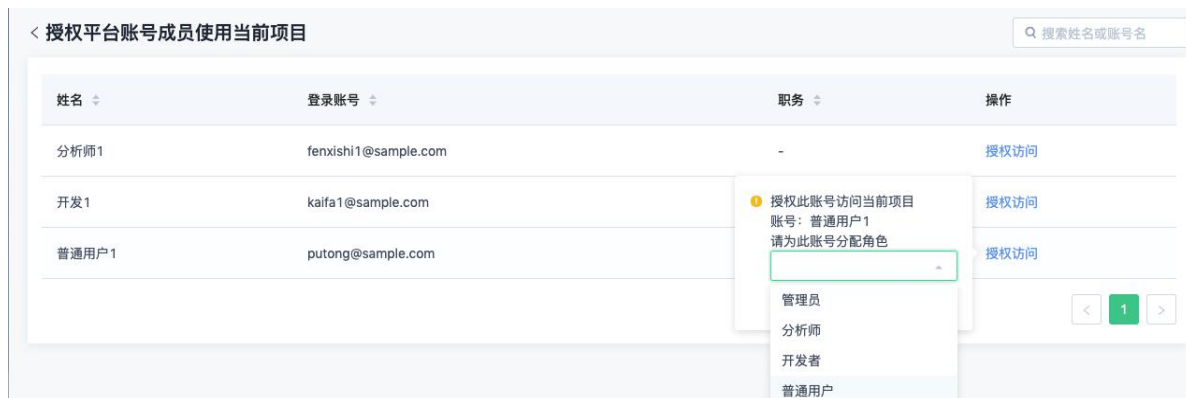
< 授权平台账号成员使用当前项目

搜索姓名或账号名

| 姓名 | 登录账号 | 职务 | 操作 |
|---|---|---|---|
| 分析师1 | fenxishi1@sample.com | - | 授权访问 |
| 开发1 | kaifa1@sample.com | | 授权访问 |
| 普通用户1 | putong@sample.com | | 授权访问 |

授权此账号访问当前项目
账号：普通用户1
请为此账号分配角色

管理员
分析师
开发者
普通用户

< 1 >